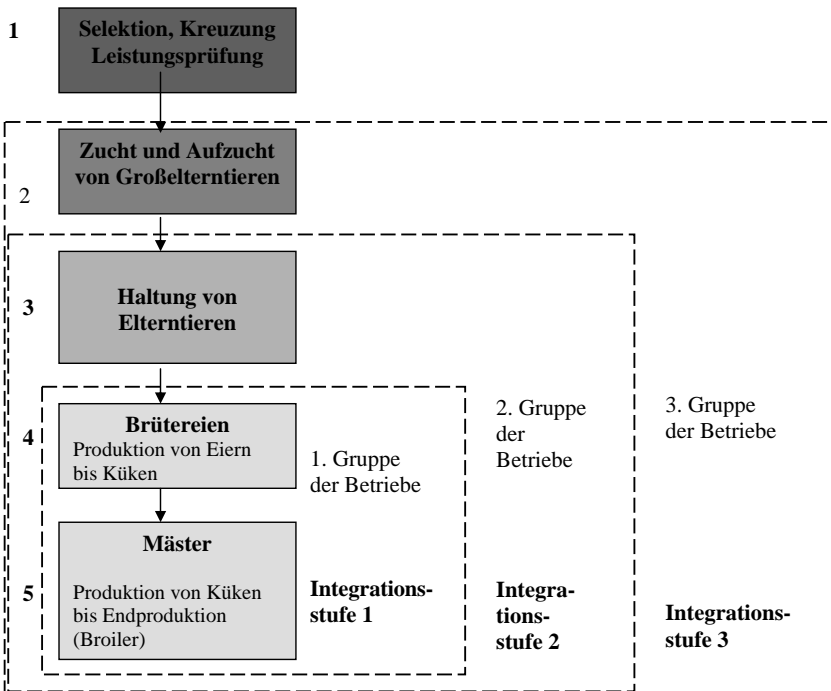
1

Selektion, Kreuzung Leistungsprüfung

Zucht und Aufzucht von Großelterntieren

2

3

Haltung von Elterntieren

4

Brütereien
Produktion von Eiern bis Küken

1. Gruppe der Betriebe

2. Gruppe der Betriebe

3. Gruppe der Betriebe

5

Mäster

Produktion von Küken bis Endproduktion (Broiler)

Integrationsstufe 1

Integrationsstufe 2

Integrationsstufe 3